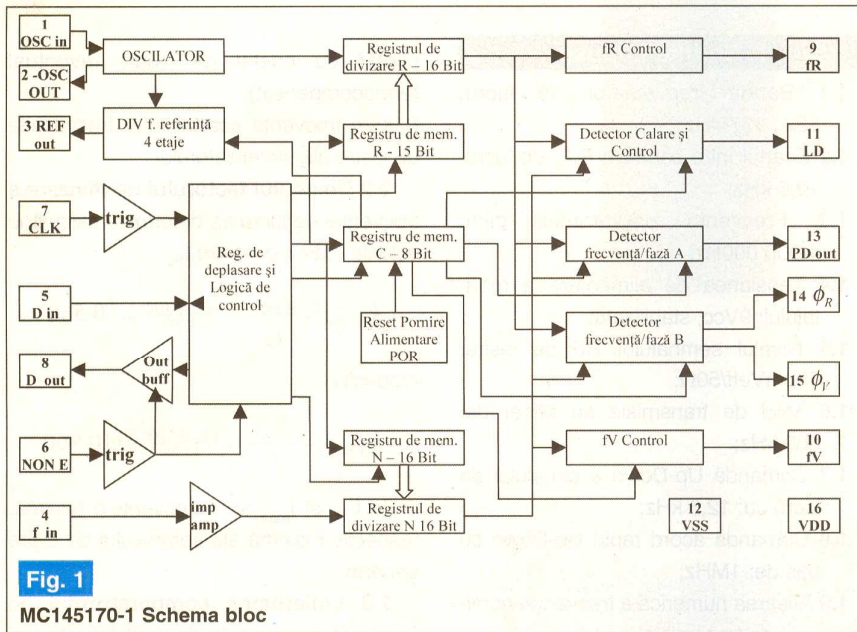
1
OSC in

2 -OSC
OUT

3 REF
out

7
CLK

5
D in

8
D out

6
NON E

4
f in

OSCILATOR

DIV f. referinţă
4 etaje

trig

Reg. de
deplasare şi
Logică de
control

Out
buff

trig

imp
amp

Registrul de
divizare R – 16 Bit

Registru de mem.
R - 15 Bit

Registru de mem.
C – 8 Bit

Reset Pornire
Alimentare
POR

Registru de mem.
N – 16 Bit

Registrul de
divizare N 16 Bit

fR Control

Detector Calare şi
Control

Detector
frecvenţă/fază A

Detector
frecvenţă/fază B

fV Control

9
fR

11
LD

13
PD out

14 $\phi_R$

15 $\phi_V$

10
fV

12
VSS

16
VDD

Fig. 1

MC145170-1 Schema bloc